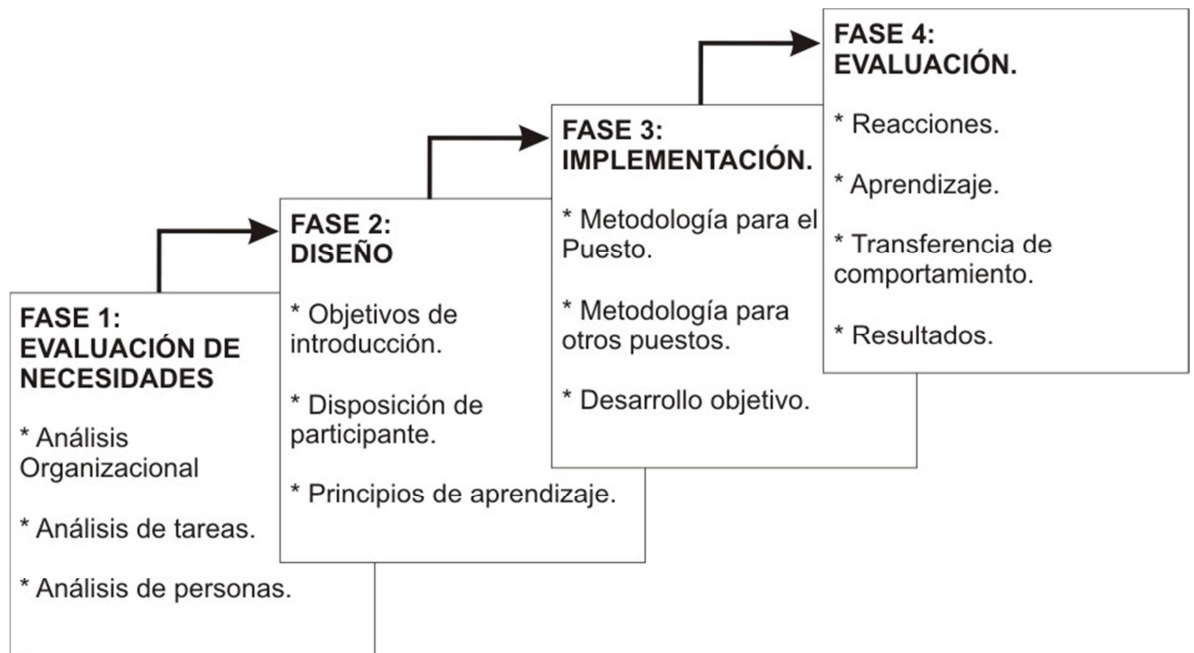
FASE 1:
EVALUACIÓN DE NECESIDADES

* Análisis Organizacional

* Análisis de tareas.

* Análisis de personas.

FASE 2:
DISEÑO

* Objetivos de introducción.

* Disposición de participante.

* Principios de aprendizaje.

FASE 3:
IMPLEMENTACIÓN.

* Metodología para el Puesto.

* Metodología para otros puestos.

* Desarrollo objetivo.

FASE 4:
EVALUACIÓN.

* Reacciones.

* Aprendizaje.

* Transferencia de comportamiento.

* Resultados.